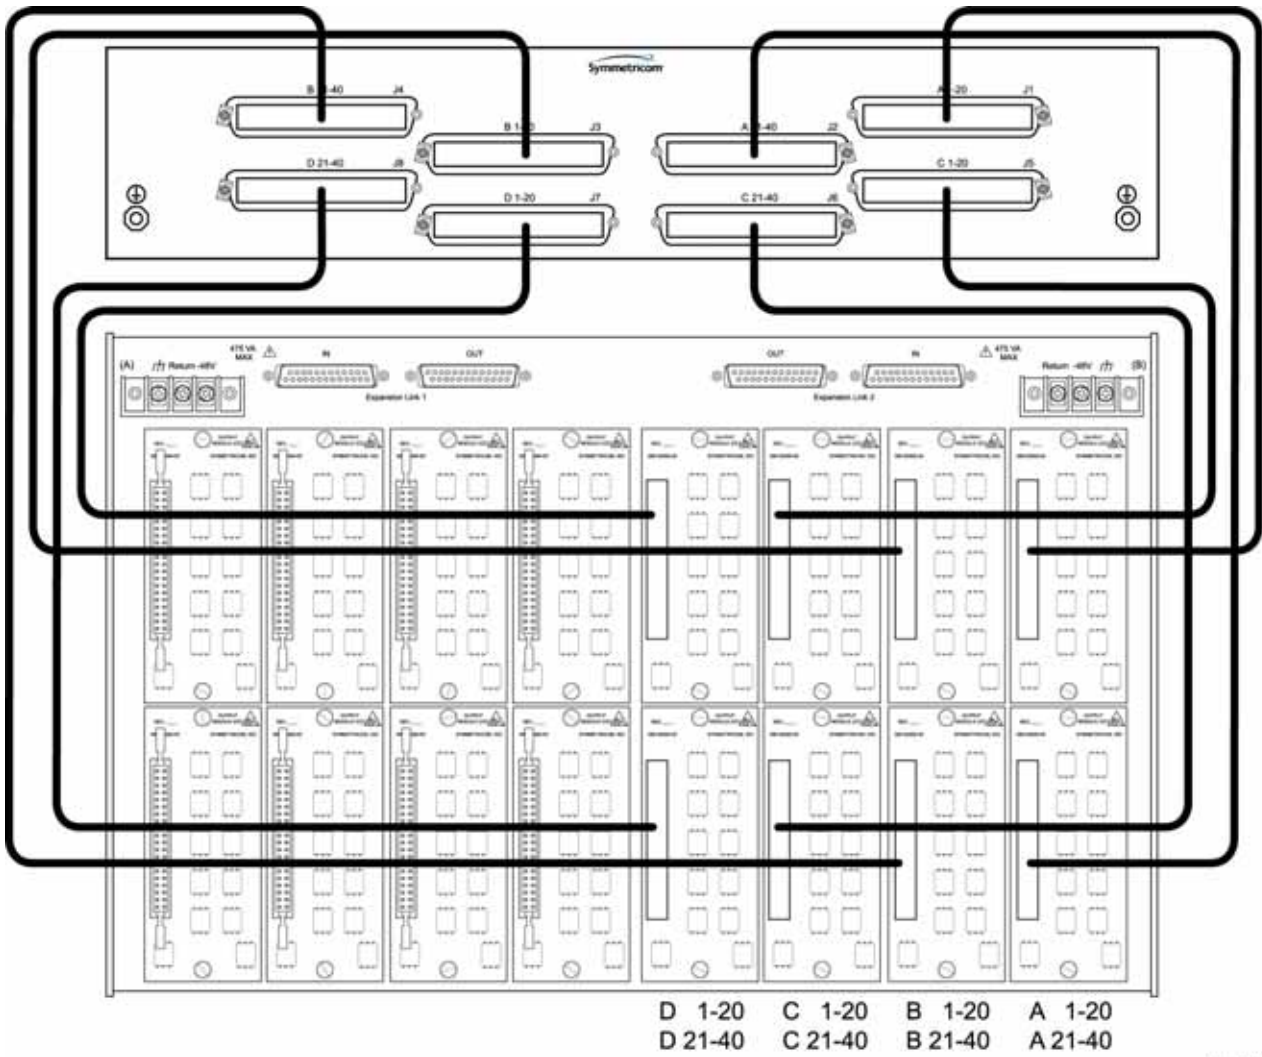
Symmetricom

B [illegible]-40 J4
B 1-20 J3
A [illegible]-40 J2
A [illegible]-20 J1
D 21-40 J8
D 1-20 J7
C 21-40 J6
C 1-20 J5

(A) Return -48V 475 VA MAX
IN OUT
Expansion Link 1
OUT IN
Expansion Link 2
475 VA MAX Return -48V (B)

D 1-20
D 21-40
C 1-20
C 21-40
B 1-20
B 21-40
A 1-20
A 21-40